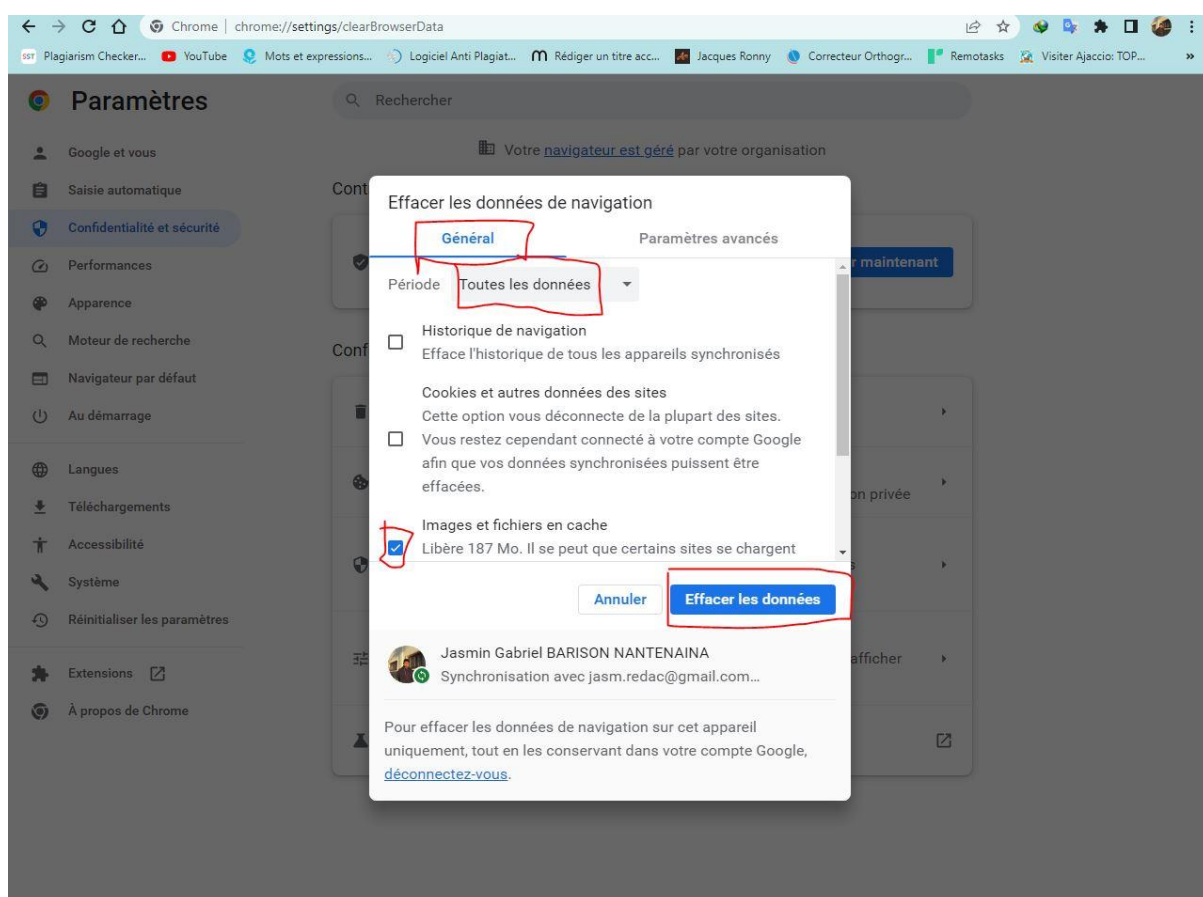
Chrome | chrome://settings/clearBrowserData

Plagiarism Checker... YouTube Mots et expressions... Logiciel Anti Plagiat... Rédiger un titre acc... Jacques Ronny Correcteur Orthogr... Remotasks Visiter Ajaccio: TOP...

Paramètres

Rechercher

Google et vous
Saisie automatique
Confidentialité et sécurité
Performances
Apparence
Moteur de recherche
Navigateur par défaut
Au démarrage
Langues
Téléchargements
Accessibilité
Système
Réinitialiser les paramètres
Extensions
À propos de Chrome

Votre navigateur est géré par votre organisation

Cont

r maintenant

Conf

on privée

afficher

Effacer les données de navigation

Général

Paramètres avancés

Période Toutes les données

Historique de navigation
Efface l'historique de tous les appareils synchronisés

Cookies et autres données des sites
Cette option vous déconnecte de la plupart des sites. Vous restez cependant connecté à votre compte Google afin que vos données synchronisées puissent être effacées.

Images et fichiers en cache
Libère 187 Mo. Il se peut que certains sites se chargent

Annuler
Effacer les données

Jasmin Gabriel BARISON NANTENAINA
Synchronisation avec jasm.redac@gmail.com...

Pour effacer les données de navigation sur cet appareil uniquement, tout en les conservant dans votre compte Google, déconnectez-vous.